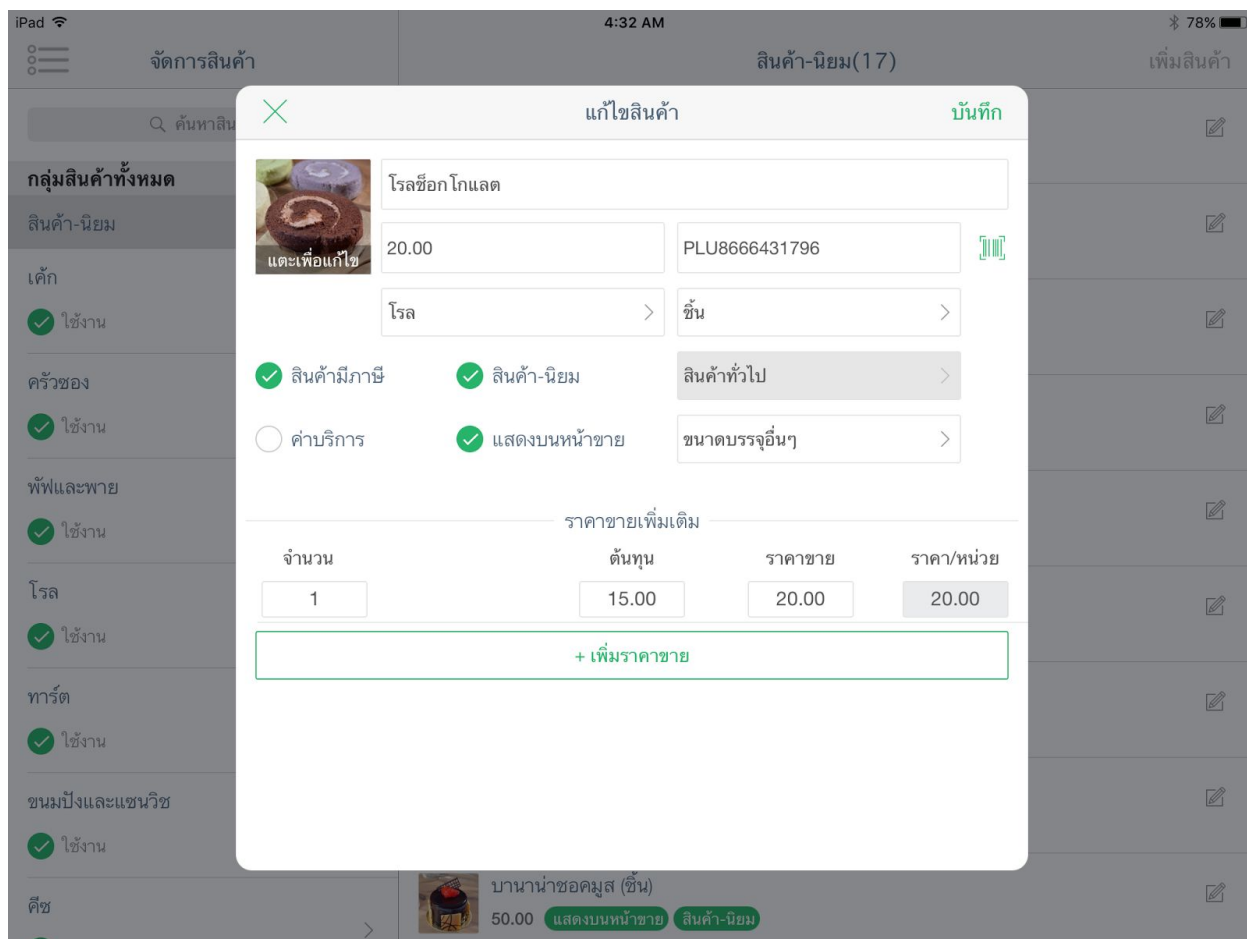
iPad
4:32 AM
78%

จัดการสินค้า
สินค้า-นิยม(17)
เพิ่มสินค้า

ค้นหาสิน

กลุ่มสินค้าทั้งหมด
สินค้า-นิยม
เค้ก
ใช้งาน
ครัวซอง
ใช้งาน
พัฟและพาย
ใช้งาน
โรล
ใช้งาน
ทาร์ต
ใช้งาน
ขนมปังและแซนวิช
ใช้งาน
คีช

แก้ไขสินค้า
บันทึก

แตะเพื่อแก้ไข
โรลช็อกโกแลต
20.00
PLU8666431796
โรล
ชิ้น
สินค้ามีภาษี
สินค้า-นิยม
สินค้าทั่วไป
ค่าบริการ
แสดงบนหน้าขาย
ขนาดบรรจุอื่นๆ

ราคาขายเพิ่มเติม

| จำนวน | ต้นทุน | ราคาขาย | ราคา/หน่วย |
|---|---|---|---|
| 1 | 15.00 | 20.00 | 20.00 |

+ เพิ่มราคาขาย

บานาน่าชอคมูส (ชิ้น)
50.00 แสดงบนหน้าขาย สินค้า-นิยม